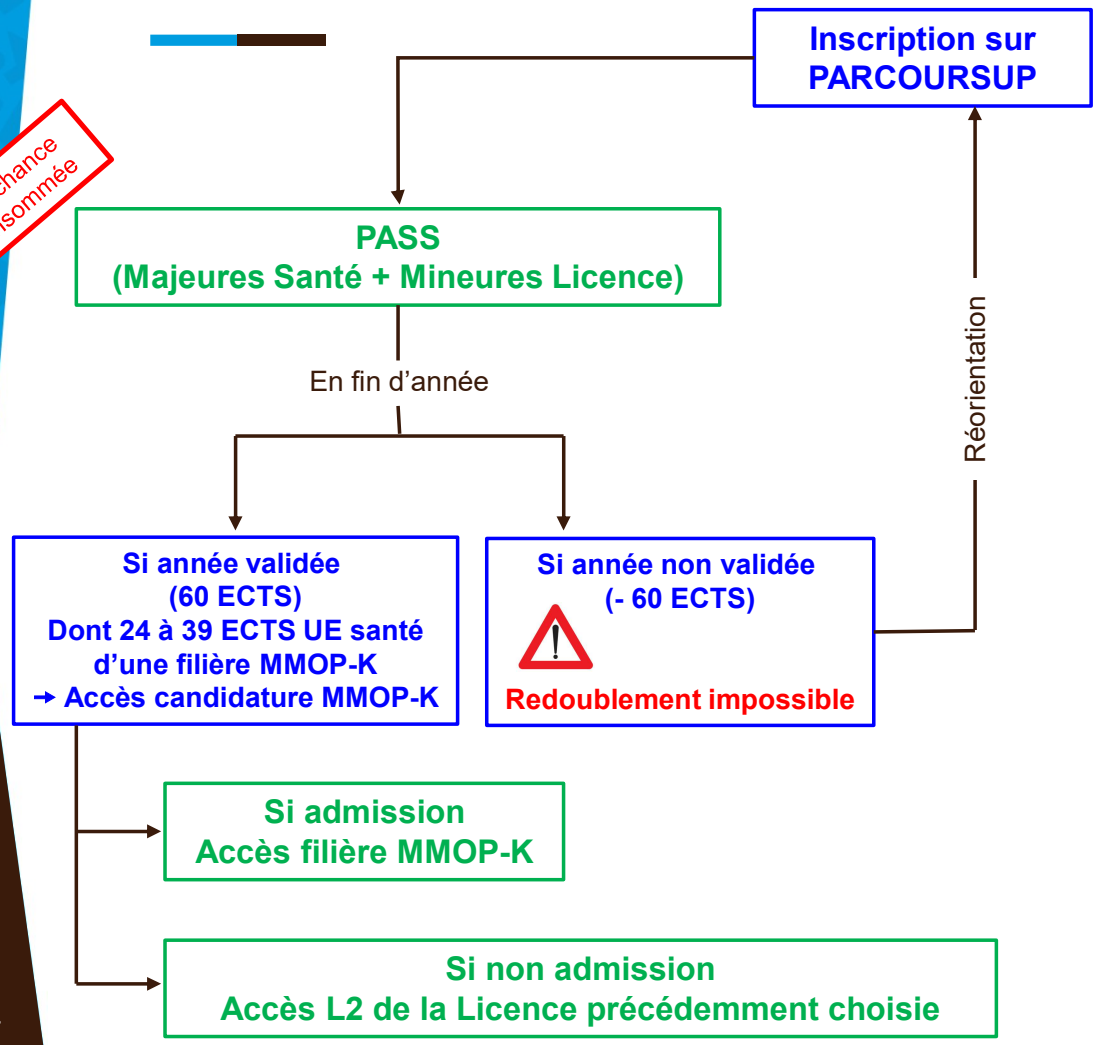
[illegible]chance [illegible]sommée

Inscription sur PARCOURSUP

PASS
(Majeures Santé + Mineures Licence)

En fin d'année

Réorientation

Si année validée
(60 ECTS)
Dont 24 à 39 ECTS UE santé d'une filière MMOP-K
→ Accès candidature MMOP-K

Si année non validée
(- 60 ECTS)
Redoublement impossible

Si admission
Accès filière MMOP-K

Si non admission
Accès L2 de la Licence précédemment choisie